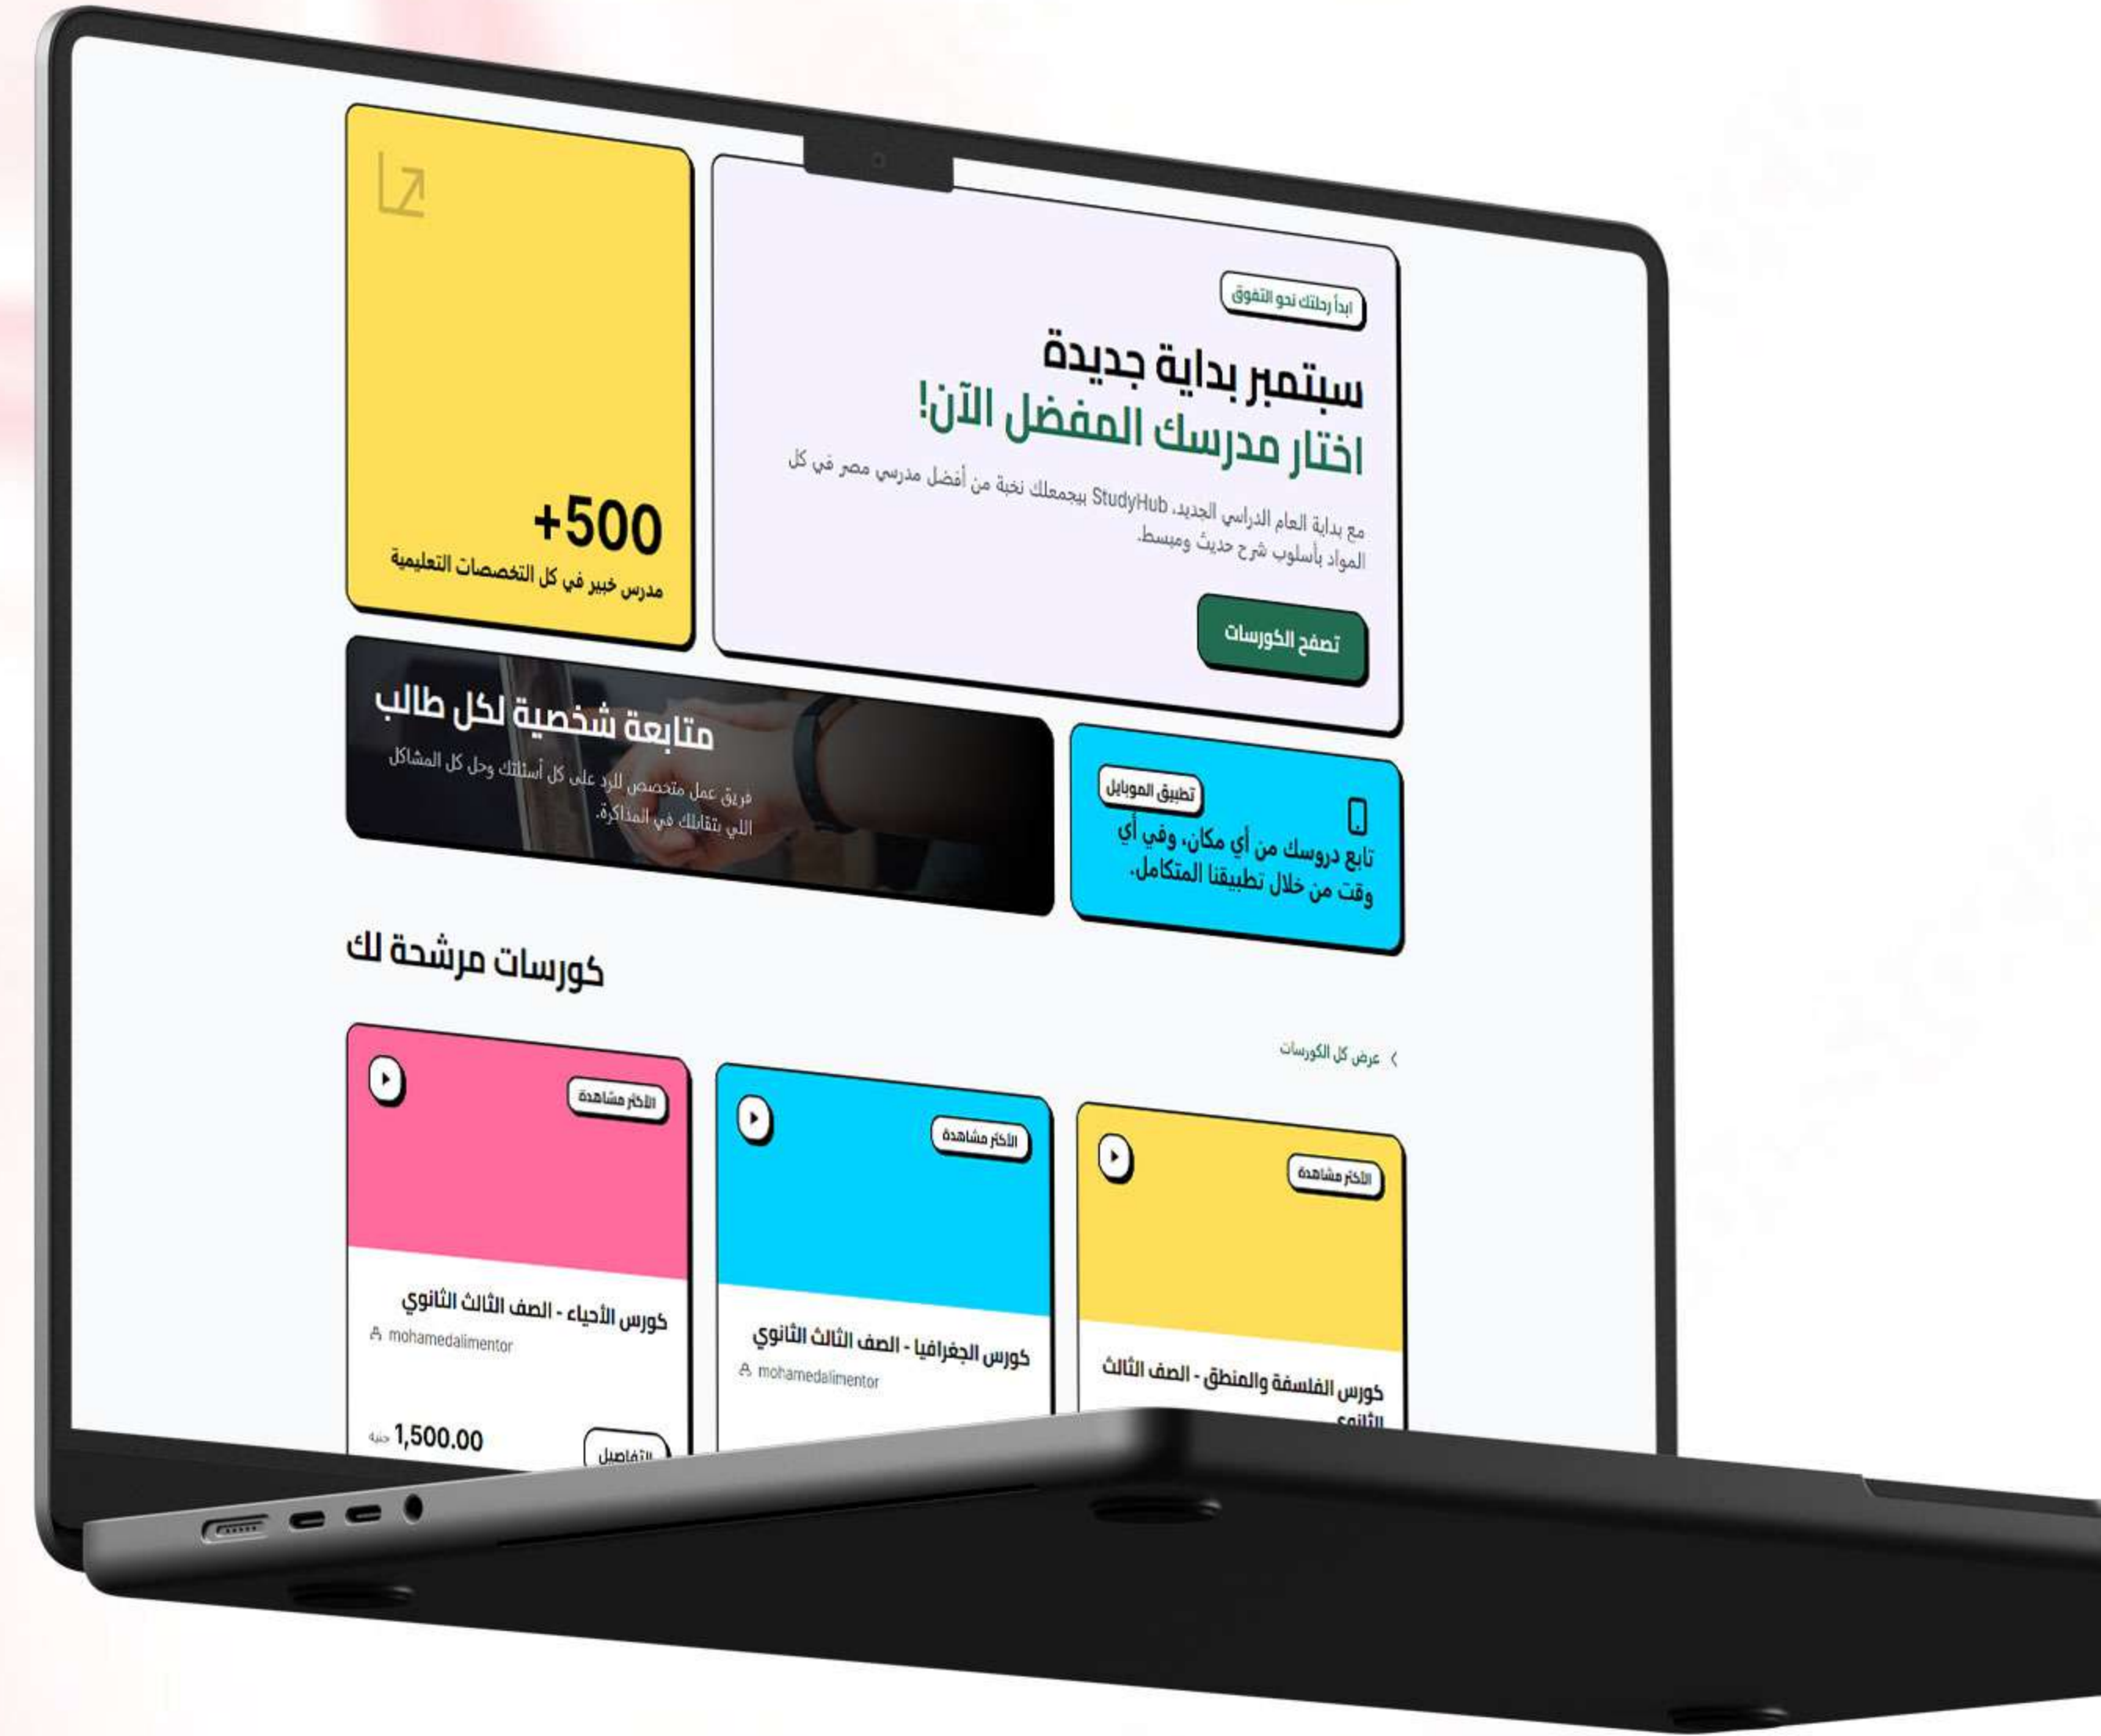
ابدأ رحلتك نحو التفوق

سبتمبر بداية جديدة
اختار مدرسك المفضل الآن!

مع بداية العام الدراسي الجديد، StudyHub بيجمعلك نخبة من أفضل مدرسي مصر في كل المواد بأسلوب شرح حديث ومبسط.

تصفح الكورسات

+500
مدرس خبير في كل التخصصات التعليمية

تطبيق الموبايل
تابع دروسك من أي مكان، وفي أي وقت من خلال تطبيقنا المتكامل.

متابعة شخصية لكل طالب
فريق عمل متخصص للرد على كل أسئلتك وحل كل المشاكل اللي بتقابلك في المذاكرة.

كورسات مرشحة لك

عرض كل الكورسات

الأكثر مشاهدة
كورس الفلسفة والمنطق - الصف الثالث الثانوي

الأكثر مشاهدة
كورس الجغرافيا - الصف الثالث الثانوي
mohamedalimentor

الأكثر مشاهدة
كورس الأحياء - الصف الثالث الثانوي
mohamedalimentor
1,500.00 جنيه
التفاصيل